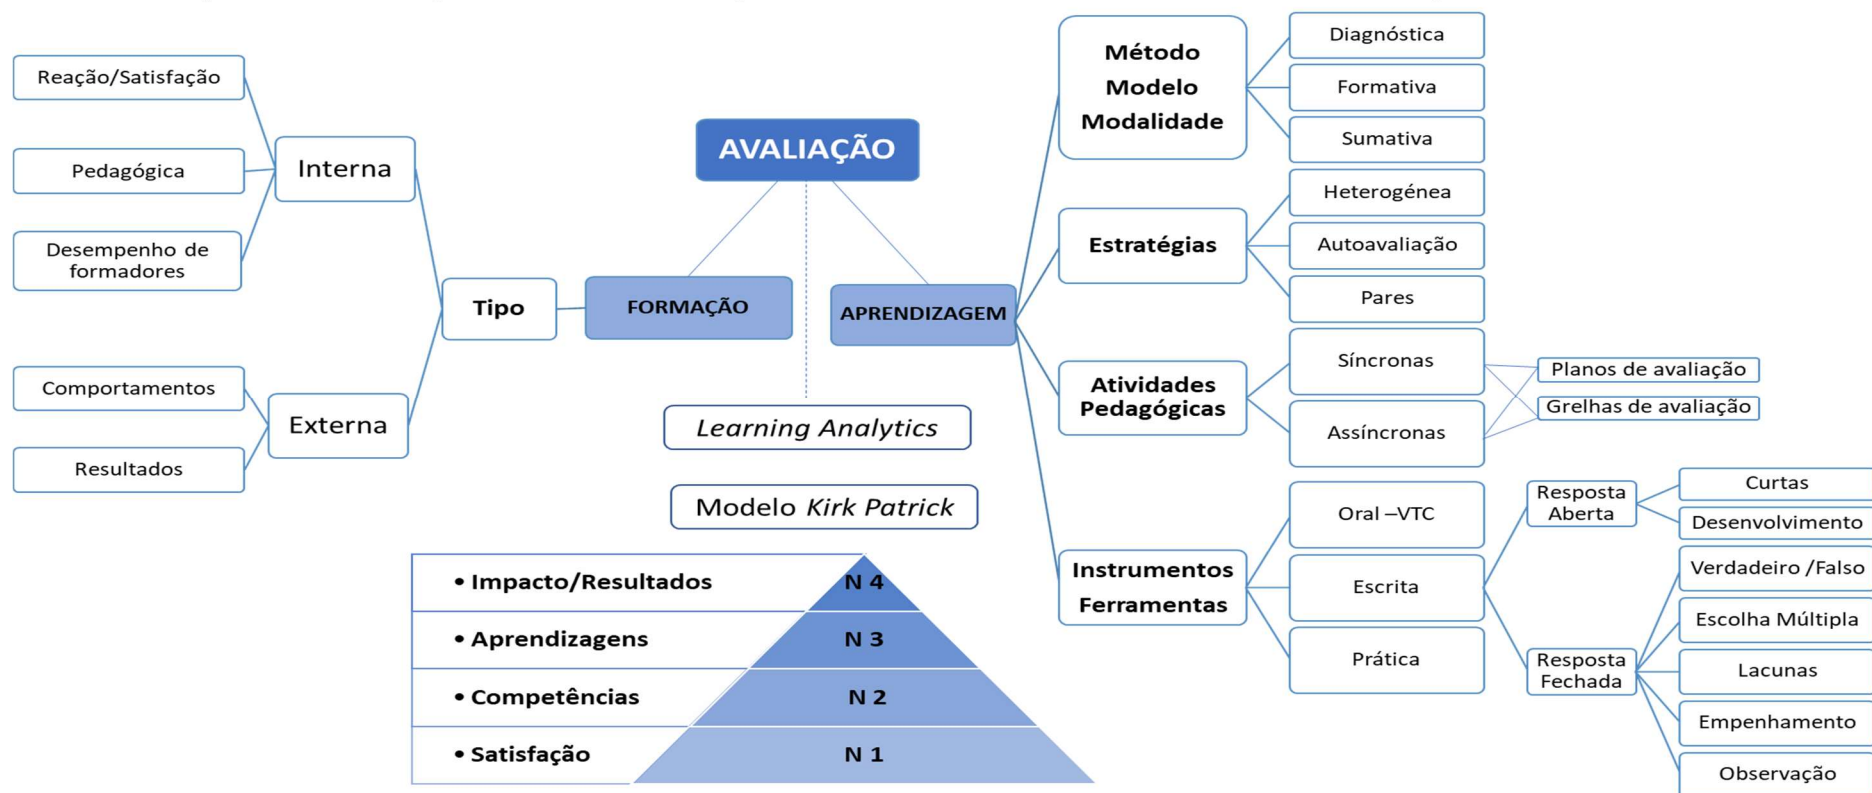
AVALIAÇÃO

FORMAÇÃO

Tipo

Interna

Reação/Satisfação

Pedagógica

Desempenho de formadores

Externa

Comportamentos

Resultados

Learning Analytics

Modelo Kirk Patrick

| | |
|---|---|
| • Impacto/Resultados | N 4 |
| • Aprendizagens | N 3 |
| • Competências | N 2 |
| • Satisfação | N 1 |

APRENDIZAGEM

Método Modelo Modalidade

Diagnóstica

Formativa

Sumativa

Estratégias

Heterogénea

Autoavaliação

Pares

Atividades Pedagógicas

Síncronas

Assíncronas

Planos de avaliação

Grelhas de avaliação

Instrumentos Ferramentas

Oral –VTC

Escrita

Prática

Resposta Aberta

Curtas

Desenvolvimento

Resposta Fechada

Verdadeiro /Falso

Escolha Múltipla

Lacunas

Empenhamento

Observação